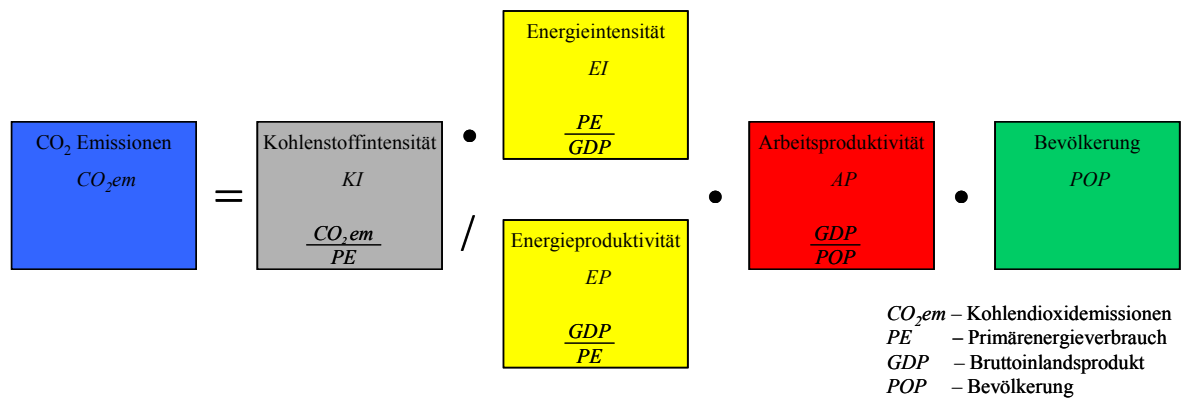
$CO_2$ Emissionen
$CO_2em$

=

Kohlenstoffintensität
KI
$\frac{CO_2em}{PE}$

•

Energieintensität
EI
$\frac{PE}{GDP}$

/

Energieproduktivität
EP
$\frac{GDP}{PE}$

•

Arbeitsproduktivität
AP
$\frac{GDP}{POP}$

•

Bevölkerung
POP

$CO_2em$ – Kohlendioxidemissionen
PE – Primärenergieverbrauch
GDP – Bruttoinlandsprodukt
POP – Bevölkerung